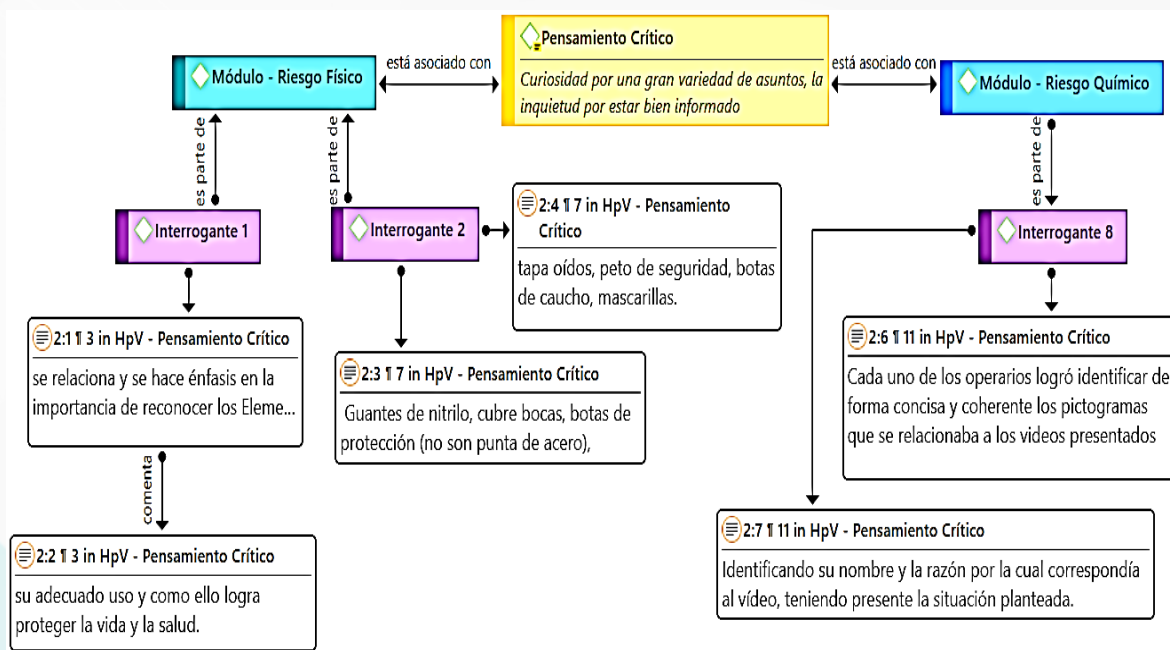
Pensamiento Crítico

Curiosidad por una gran variedad de asuntos, la inquietud por estar bien informado

está asociado con

Módulo - Riesgo Físico

está asociado con

Módulo - Riesgo Químico

es parte de

es parte de

es parte de

Interrogante 1

Interrogante 2

Interrogante 8

2:4 ¶ 7 in HpV - Pensamiento Crítico

tapa oídos, peto de seguridad, botas de caucho, mascarillas.

2:1 ¶ 3 in HpV - Pensamiento Crítico

se relaciona y se hace énfasis en la importancia de reconocer los Eleme...

2:3 ¶ 7 in HpV - Pensamiento Crítico

Guantes de nitrilo, cubre bocas, botas de protección (no son punta de acero),

2:6 ¶ 11 in HpV - Pensamiento Crítico

Cada uno de los operarios logró identificar de forma concisa y coherente los pictogramas que se relacionaba a los videos presentados

comenta

2:2 ¶ 3 in HpV - Pensamiento Crítico

su adecuado uso y como ello logra proteger la vida y la salud.

2:7 ¶ 11 in HpV - Pensamiento Crítico

Identificando su nombre y la razón por la cual correspondía al vídeo, teniendo presente la situación planteada.